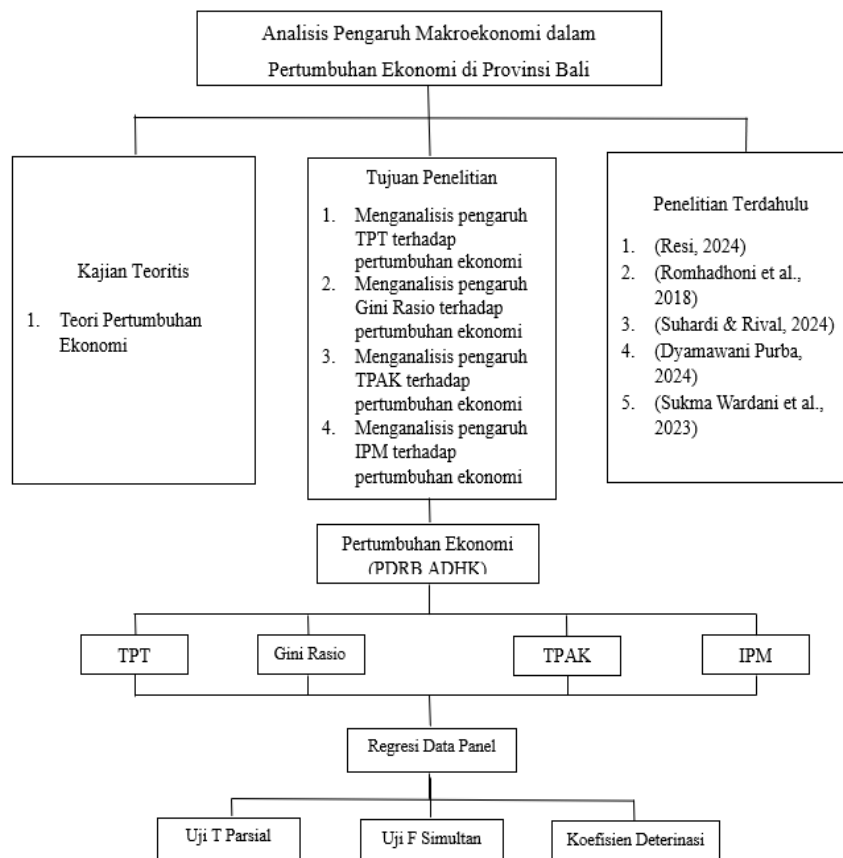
Analisis Pengaruh Makroekonomi dalam Pertumbuhan Ekonomi di Provinsi Bali

Kajian Teoritis

1. Teori Pertumbuhan Ekonomi

Tujuan Penelitian

1. Menganalisis pengaruh TPT terhadap pertumbuhan ekonomi
2. Menganalisis pengaruh Gini Rasio terhadap pertumbuhan ekonomi
3. Menganalisis pengaruh TPAK terhadap pertumbuhan ekonomi
4. Menganalisis pengaruh IPM terhadap pertumbuhan ekonomi

Penelitian Terdahulu

1. (Resi, 2024)
2. (Romhadhoni et al., 2018)
3. (Suhardi & Rival, 2024)
4. (Dyamawani Purba, 2024)
5. (Sukma Wardani et al., 2023)

Pertumbuhan Ekonomi (PDRB ADHK)

TPT

Gini Rasio

TPAK

IPM

Regresi Data Panel

Uji T Parsial

Uji F Simultan

Koefisien Deterinasi